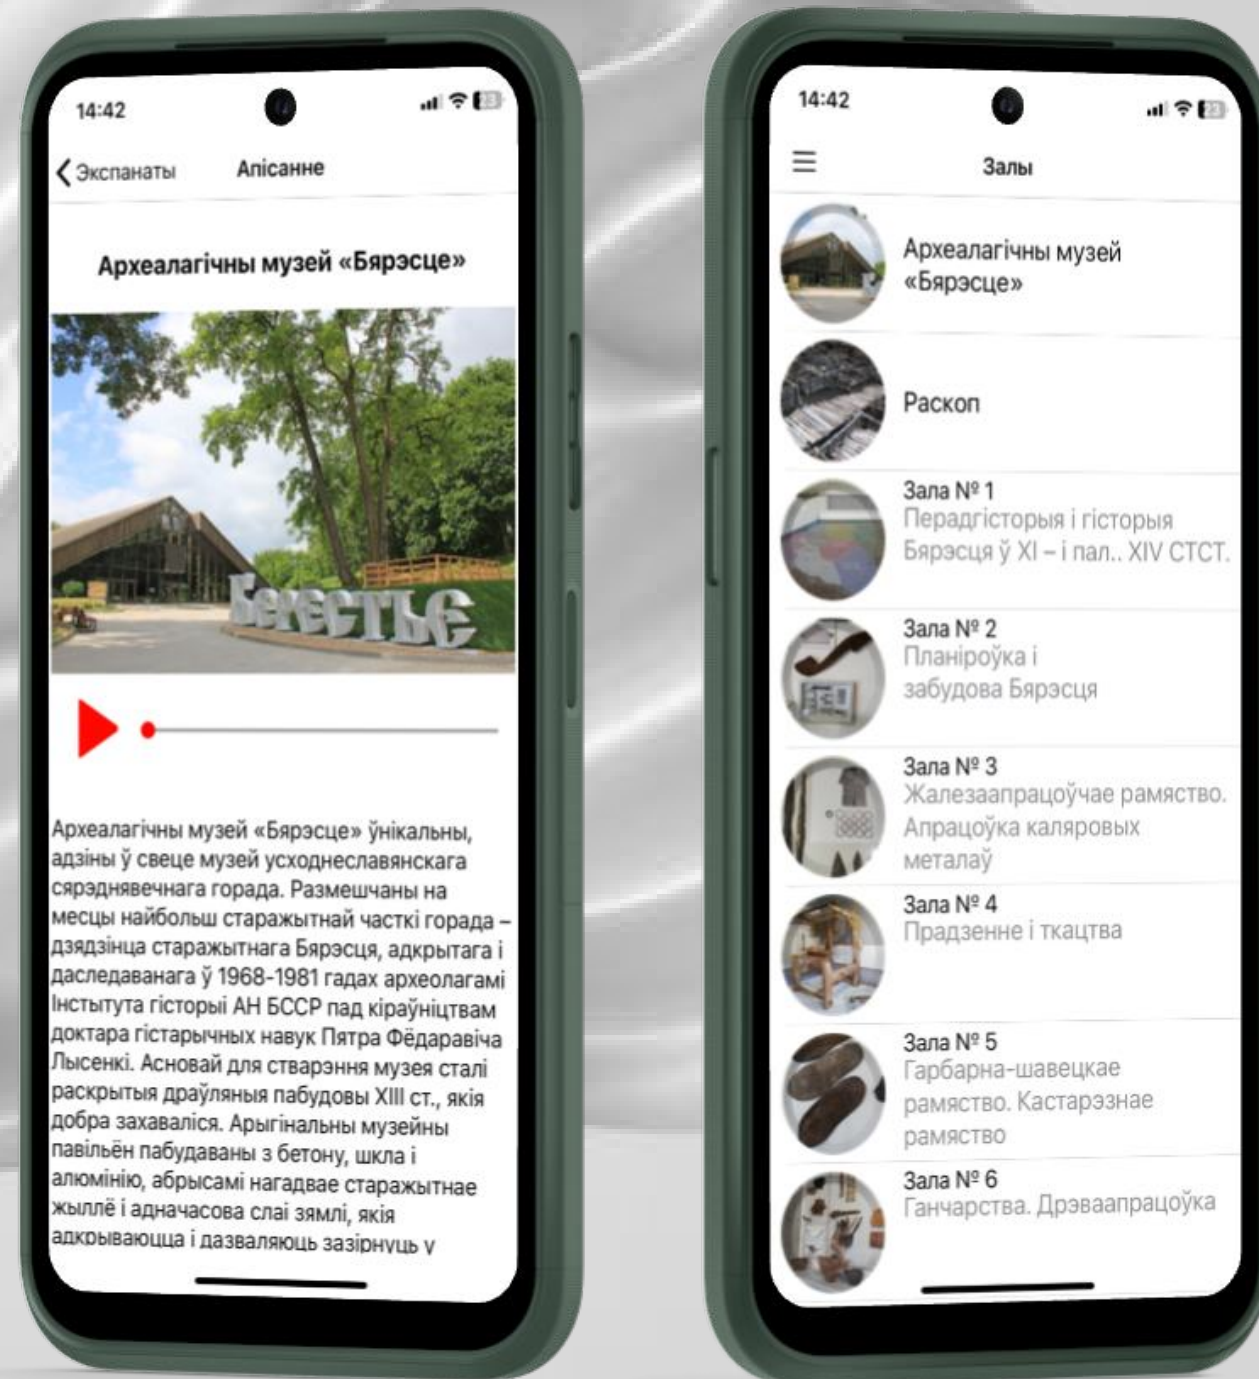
14:42

Экспанаты Апісанне

Археалагічны музей «Бярэсце»

Берестье

Археалагічны музей «Бярэсце» ўнікальны, адзіны ў свеце музей усходнеславянскага сярэднявечнага горада. Размешчаны на месцы найбольш старажытнай часткі горада – дзядзінца старажытнага Бярэсця, адкрытага і даследаванага ў 1968-1981 гадах археолагамі Інстытута гісторыі АН БССР пад кіраўніцтвам доктара гістарычных навук Пятра Фёдаравіча Лысенкі. Асновай для стварэння музея сталі раскрытыя драўляныя пабудовы XIII ст., якія добра захаваліся. Арыгінальны музейны павільён пабудаваны з бетону, шкла і алюмінію, абрысамі нагадвае старажытнае жыллё і адначасова слаі зямлі, якія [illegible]

14:42

Залы

Археалагічны музей «Бярэсце»

Раскоп

Зала № 1
Перадгісторыя і гісторыя Бярэсця ў XI – і пал.. XIV СТСТ.

Зала № 2
Планіроўка і забудова Бярэсця

Зала № 3
Жалезаапрацоўчае рамяство. Апрацоўка каляровых металаў

Зала № 4
Прадзенне і ткацтва

Зала № 5
Гарбарна-шавецкае рамяство. Кастарэзнае рамяство

Зала № 6
Ганчарства. Дрэваапрацоўка